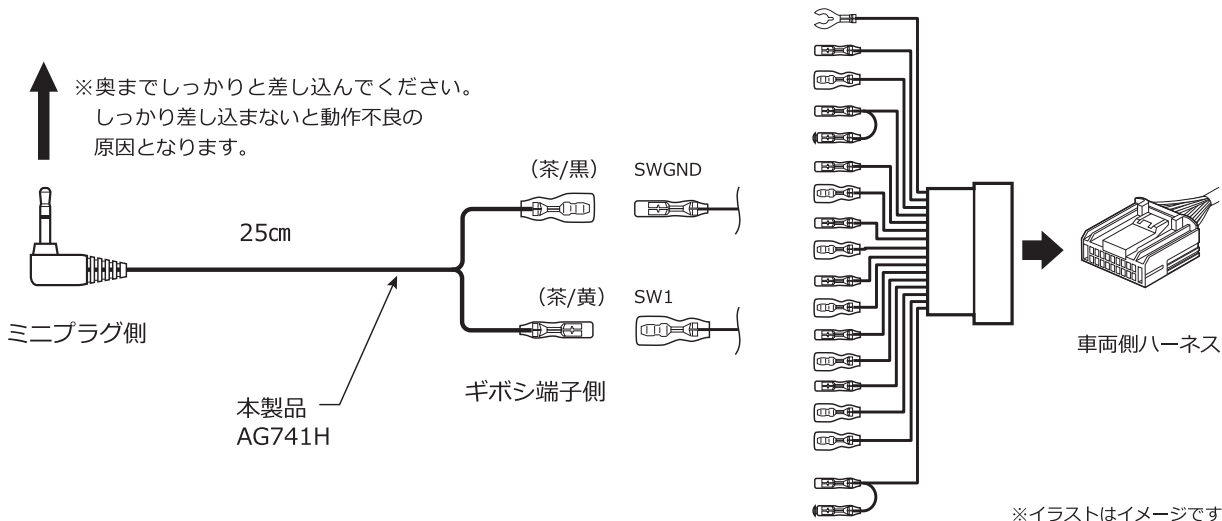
※奥までしっかりと差し込んでください。
しっかり差し込まないと動作不良の
原因となります。

25㎝

ミニプラグ側

（茶/黒）　SWGND

（茶/黄）　SW1

ギボシ端子側

本製品
AG741H

車両側ハーネス

※イラストはイメージです